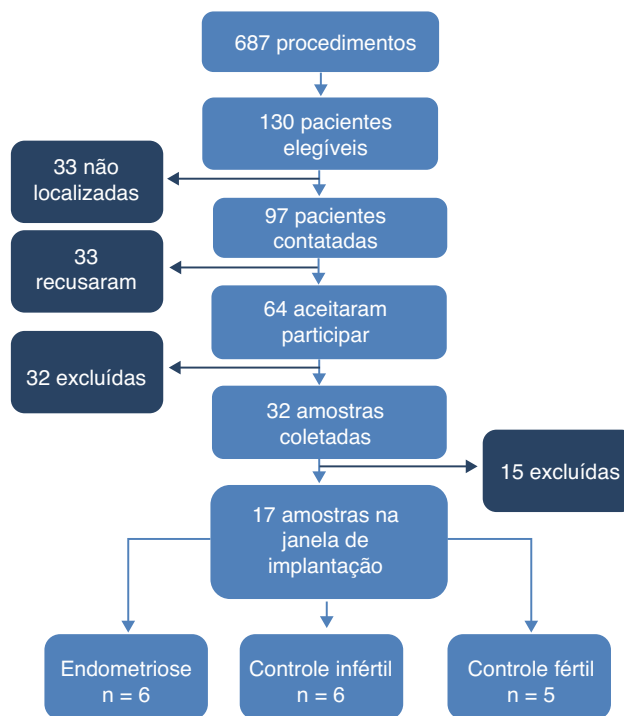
687 procedimentos

130 pacientes elegíveis

33 não localizadas

97 pacientes contatadas

33 recusaram

64 aceitaram participar

32 excluídas

32 amostras coletadas

15 excluídas

17 amostras na janela de implantação

Endometriose
n = 6

Controle infértil
n = 6

Controle fértil
n = 5